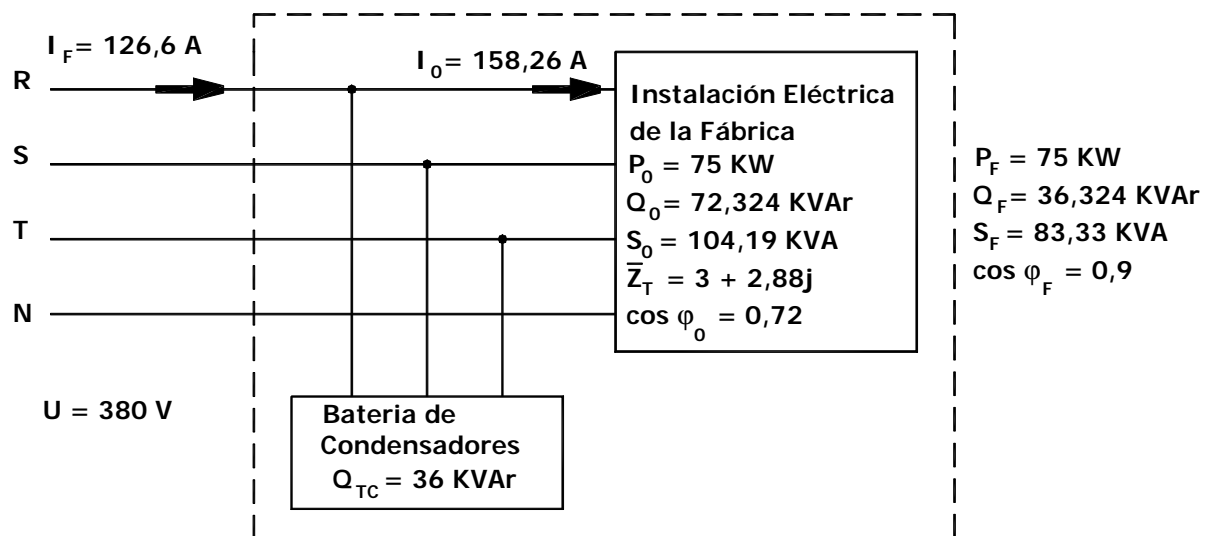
$I_F = 126,6$ A

R

S

T

N

U = 380 V

$I_0 = 158,26$ A

Instalación Eléctrica de la Fábrica

$P_0 = 75$ KW

$Q_0 = 72,324$ KVAr

$S_0 = 104,19$ KVA

$\overline{Z}_T = 3 + 2,88j$

$\cos \varphi_0 = 0,72$

Bateria de Condensadores

$Q_{TC} = 36$ KVAr

$P_F = 75$ KW

$Q_F = 36,324$ KVAr

$S_F = 83,33$ KVA

$\cos \varphi_F = 0,9$